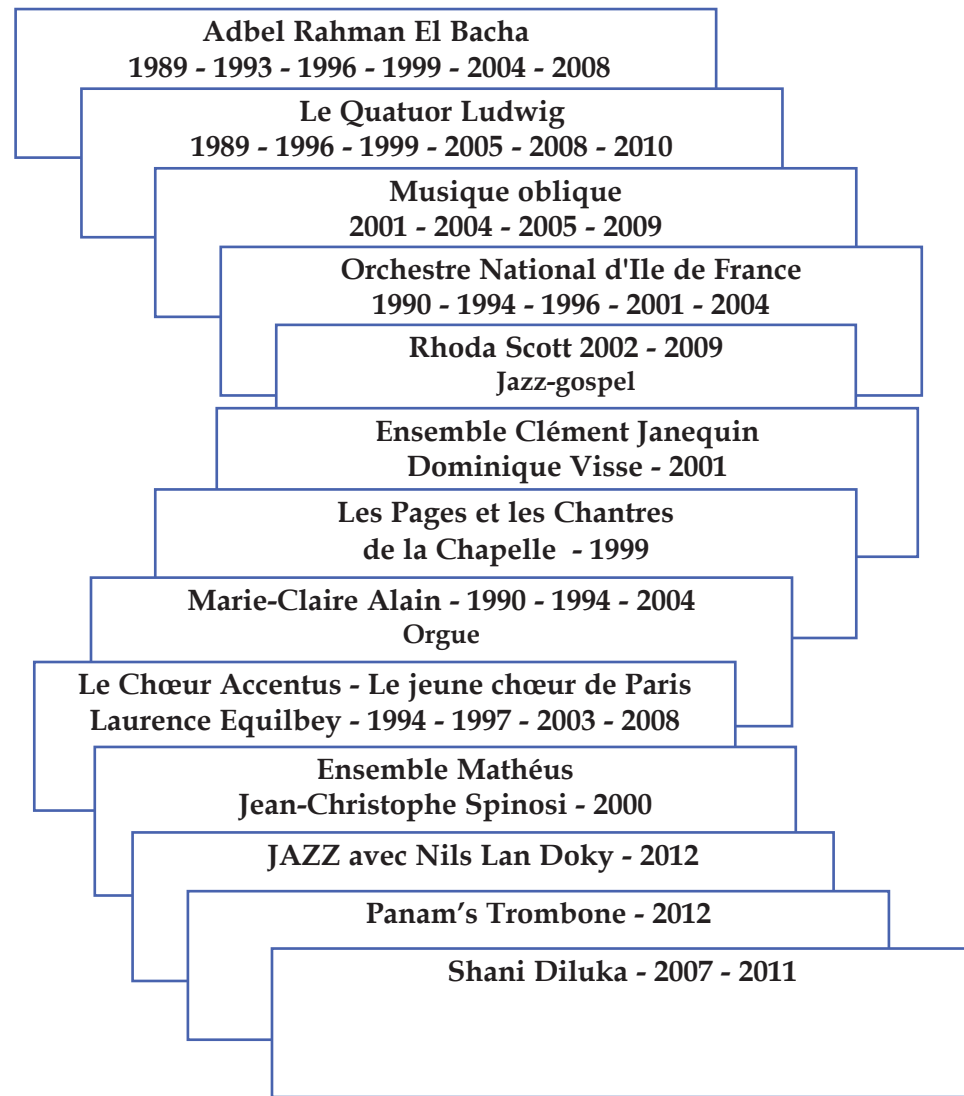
Adbel Rahman El Bacha
1989 - 1993 - 1996 - 1999 - 2004 - 2008

Le Quatuor Ludwig
1989 - 1996 - 1999 - 2005 - 2008 - 2010

Musique oblique
2001 - 2004 - 2005 - 2009

Orchestre National d'Ile de France
1990 - 1994 - 1996 - 2001 - 2004

Rhoda Scott 2002 - 2009
Jazz-gospel

Ensemble Clément Janequin
Dominique Visse - 2001

Les Pages et les Chantres
de la Chapelle - 1999

Marie-Claire Alain - 1990 - 1994 - 2004
Orgue

Le Chœur Accentus - Le jeune chœur de Paris
Laurence Equilbey - 1994 - 1997 - 2003 - 2008

Ensemble Mathéus
Jean-Christophe Spinosi - 2000

JAZZ avec Nils Lan Doky - 2012

Panam's Trombone - 2012

Shani Diluka - 2007 - 2011